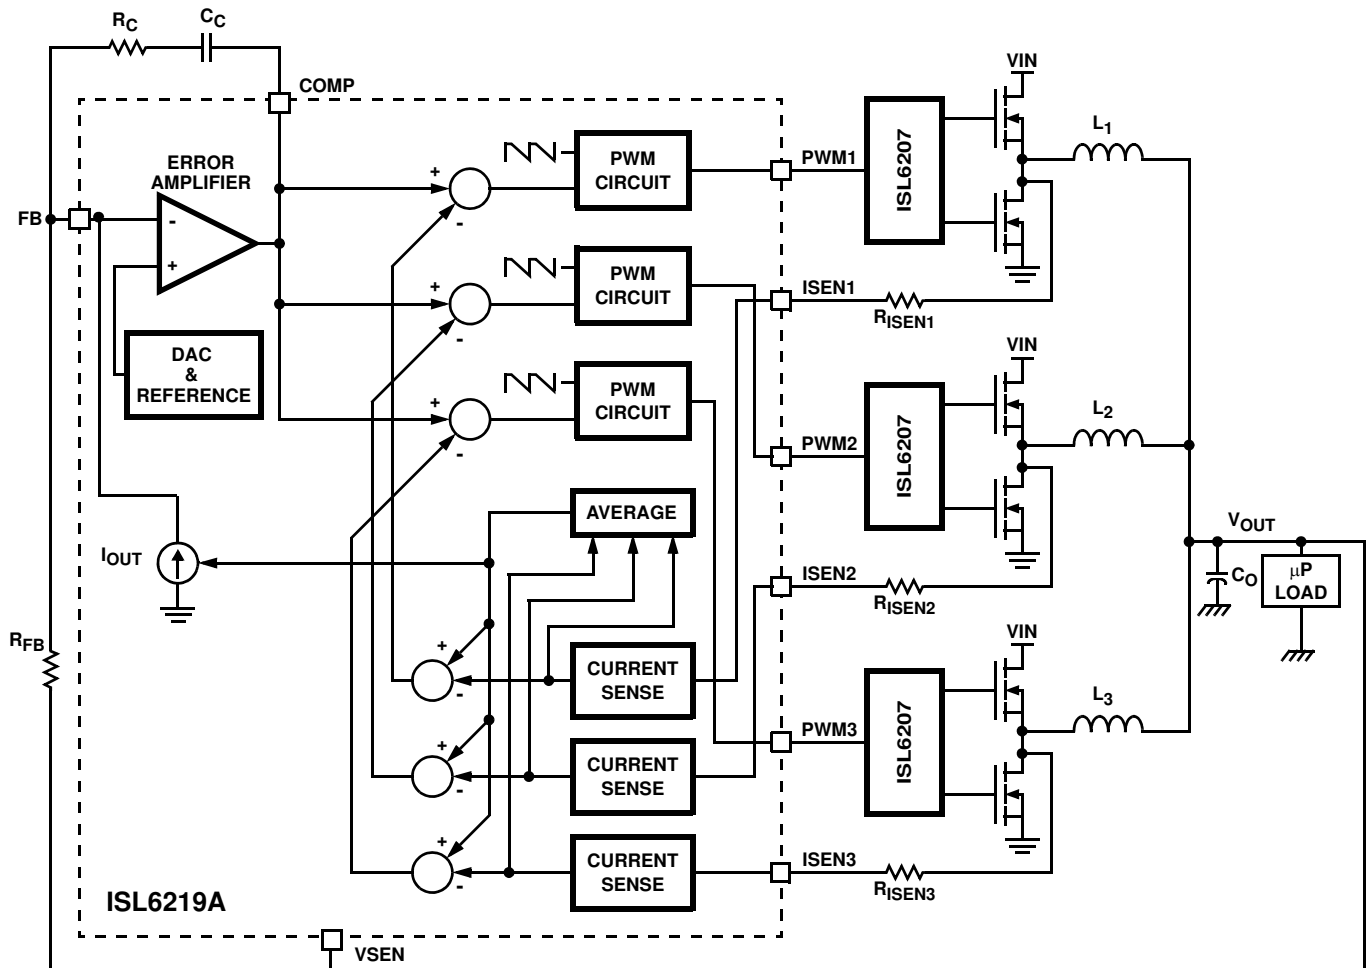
$R_C$ $C_C$

COMP

ERROR AMPLIFIER

FB

-

+

DAC & REFERENCE

+ -

+ -

+ -

PWM CIRCUIT

PWM CIRCUIT

PWM CIRCUIT

PWM1

ISEN1

PWM2

ISEN2

PWM3

ISEN3

ISL6207

ISL6207

ISL6207

VIN

VIN

VIN

$L_1$

$L_2$

$L_3$

$R_{ISEN1}$

$R_{ISEN2}$

$R_{ISEN3}$

AVERAGE

$I_{OUT}$

+ -

+ -

+ -

CURRENT SENSE

CURRENT SENSE

CURRENT SENSE

$V_{OUT}$

$C_O$

µP LOAD

$R_{FB}$

ISL6219A

VSEN